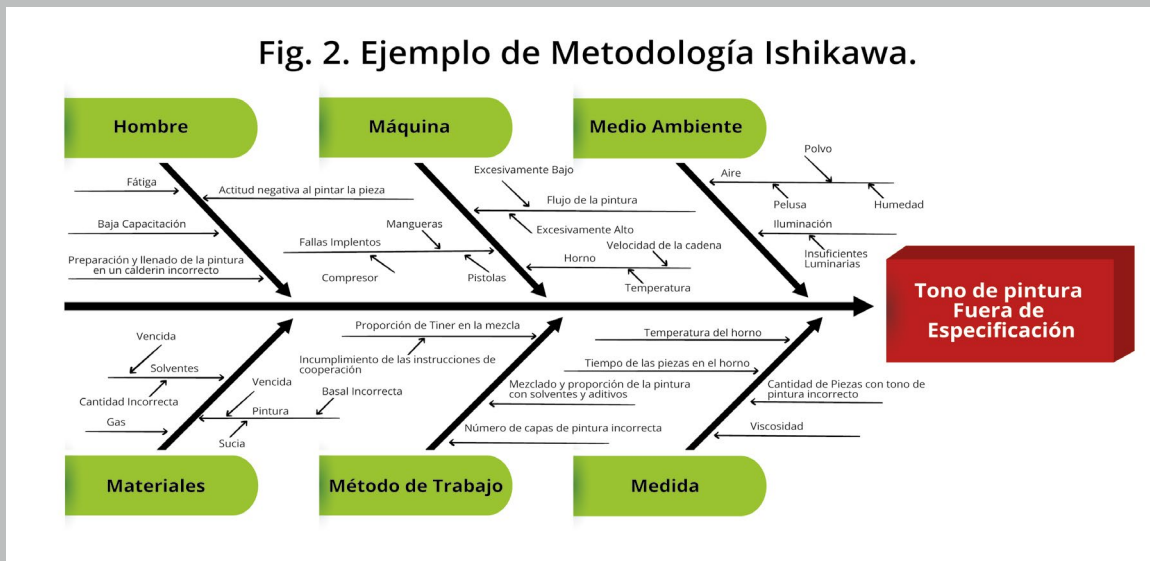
Fig. 2. Ejemplo de Metodología Ishikawa.

Hombre

Fátiga

Actitud negativa al pintar la pieza

Baja Capacitación

Preparación y llenado de la pintura en un calderin incorrecto

Máquina

Mangueras

Fallas Implentos

Compresor

Pistolas

Excesivamente Bajo

Flujo de la pintura

Excesivamente Alto

Velocidad de la cadena

Horno

Temperatura

Medio Ambiente

Polvo

Aire

Pelusa

Humedad

Iluminación

Insuficientes Luminarias

Tono de pintura Fuera de Especificación

Vencida

Solventes

Cantidad Incorrecta

Gas

Vencida

Pintura

Sucia

Basal Incorrecta

Proporción de Tiner en la mezcla

Incumplimiento de las instrucciones de cooperación

Mezclado y proporción de la pintura con solventes y aditivos

Número de capas de pintura incorrecta

Temperatura del horno

Tiempo de las piezas en el horno

Cantidad de Piezas con tono de pintura incorrecto

Viscosidad

Materiales

Método de Trabajo

Medida